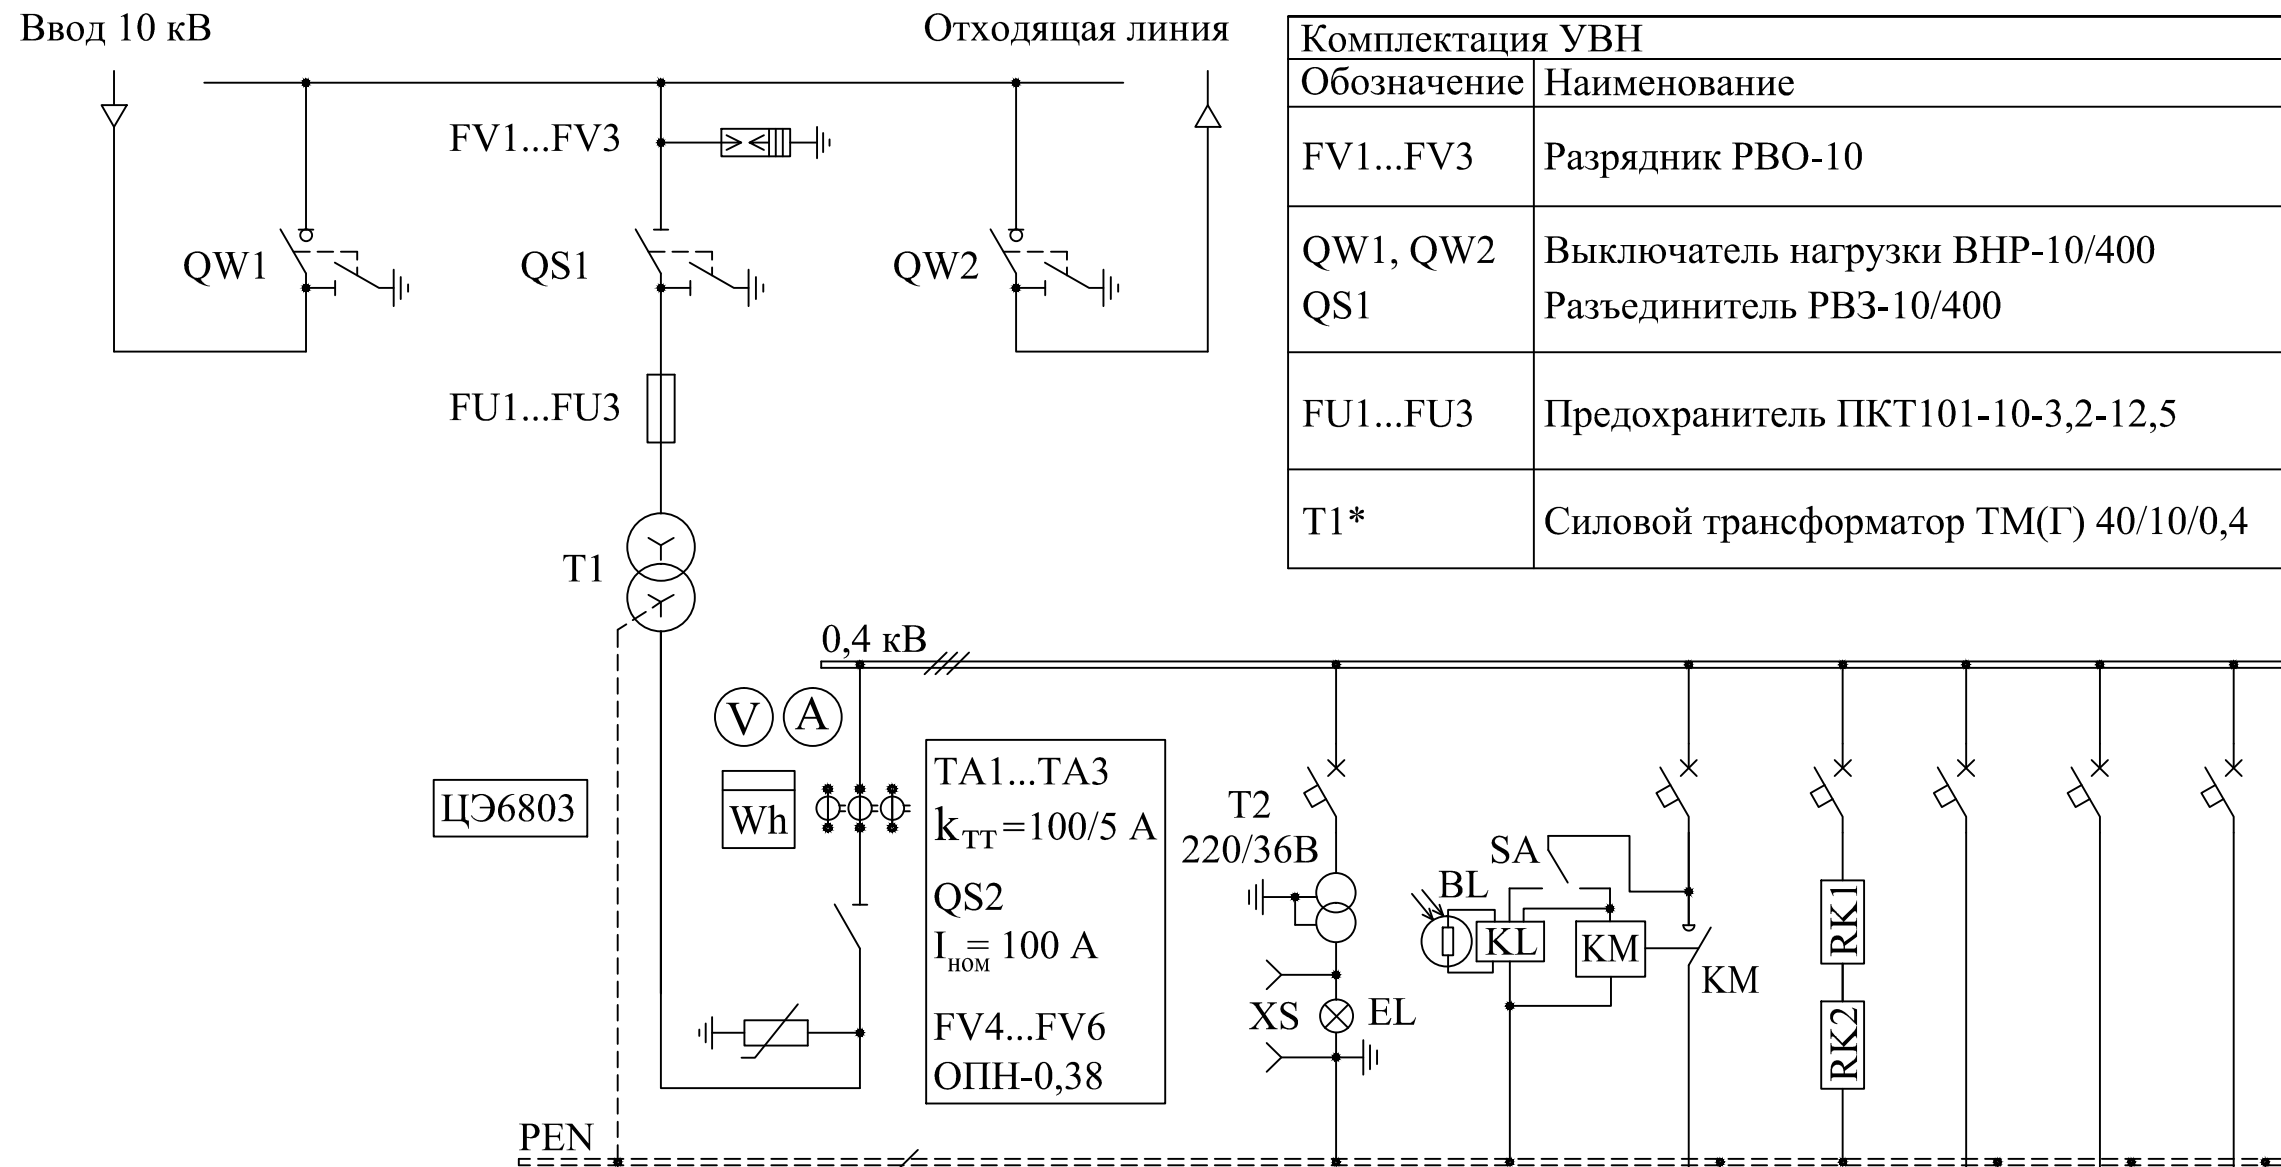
Ввод 10 кВ

Отходящая линия

| Комплектация УВН | |
|---|---|
| Обозначение | Наименование |
| FV1...FV3 | Разрядник РВО-10 |
| QW1, QW2<br>QS1 | Выключатель нагрузки ВНР-10/400<br>Разъединитель РВЗ-10/400 |
| FU1...FU3 | Предохранитель ПКТ101-10-3,2-12,5 |
| T1* | Силовой трансформатор ТМ(Г) 40/10/0,4 |

FV1...FV3

QW1

QS1

QW2

FU1...FU3

T1

0,4 кВ

V

A

Wh

ЦЭ6803

TA1...TA3
$k_{TT}$=100/5 A
QS2
$I_{ном}$= 100 A
FV4...FV6
ОПН-0,38

T2
220/36В

SA

BL

KL

KM

KM

XS

EL

RK1

RK2

PEN